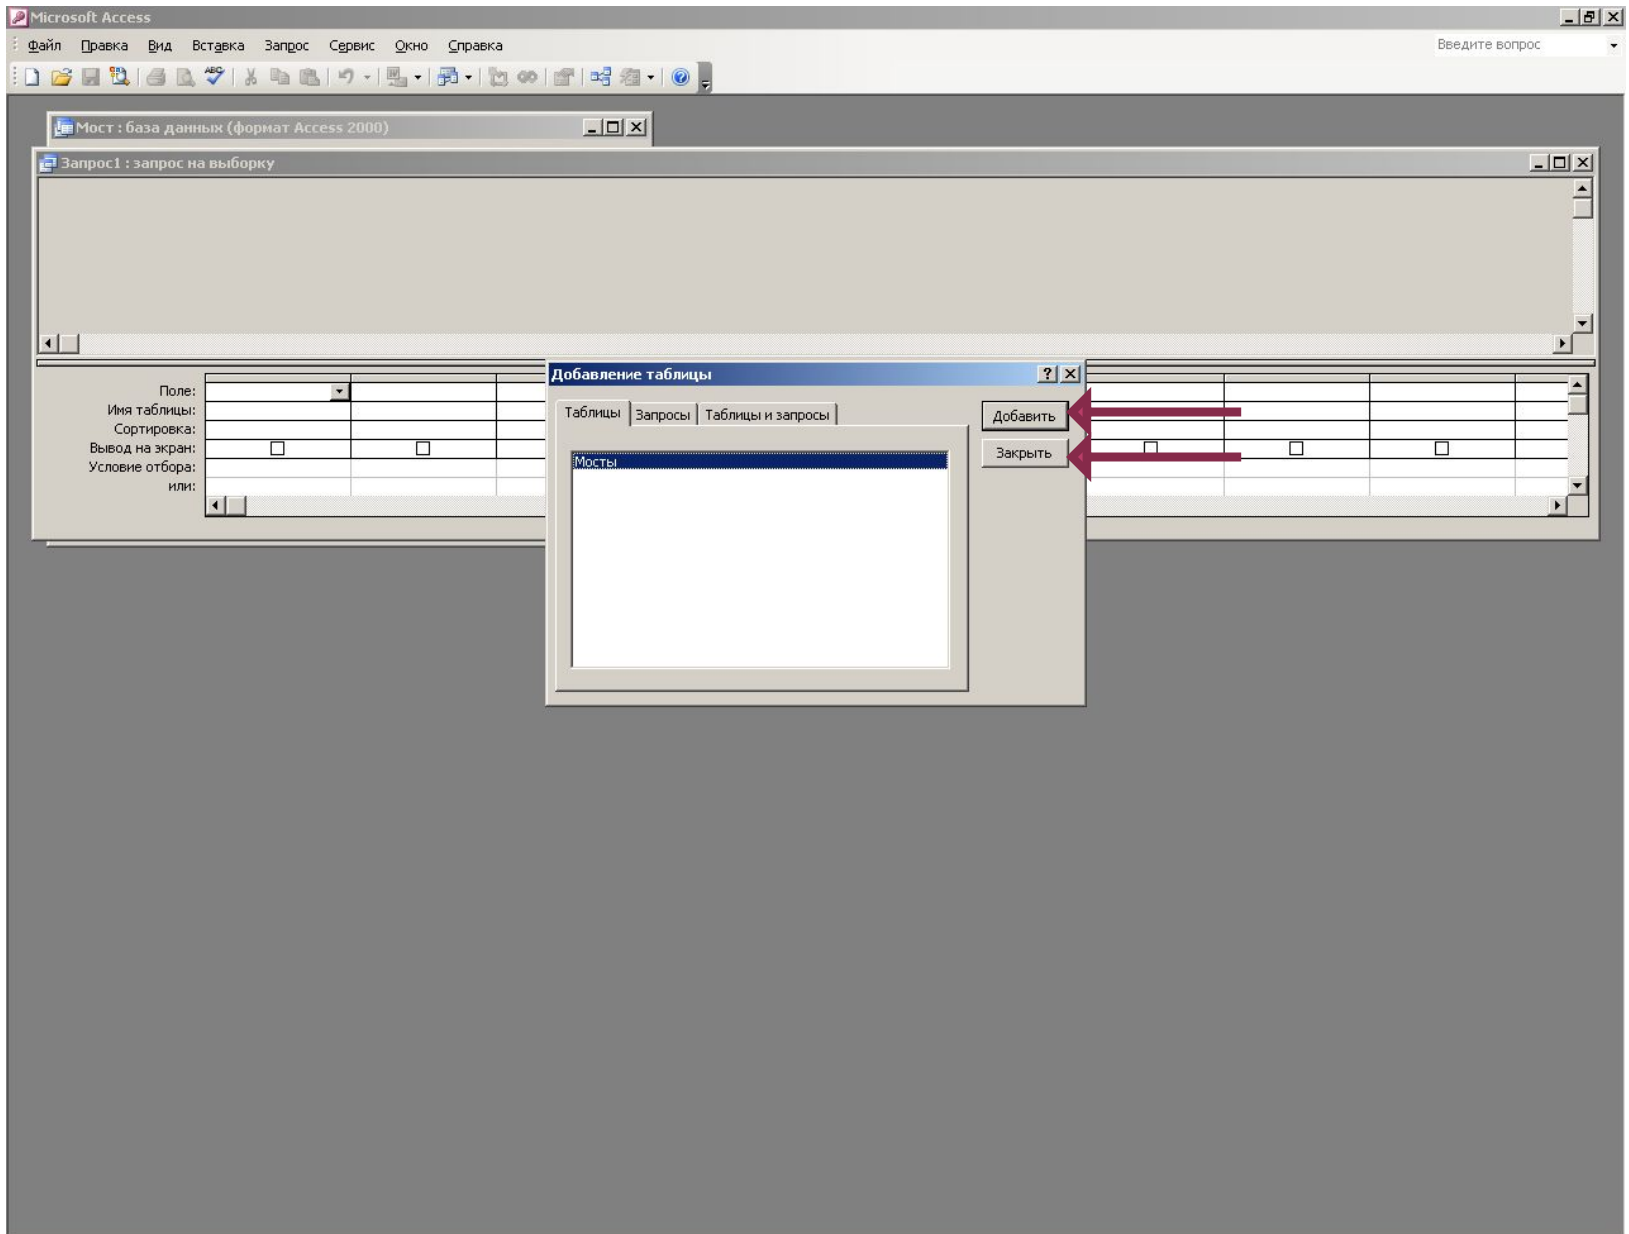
Microsoft Access

Файл Правка Вид Вставка Запрос Сервис Окно Справка

Введите вопрос

Мост : база данных (формат Access 2000)

Запрос1 : запрос на выборку

Поле:
Имя таблицы:
Сортировка:
Вывод на экран:
Условие отбора:
или:

Добавление таблицы

Таблицы | Запросы | Таблицы и запросы

Мосты

Добавить

Закрыть